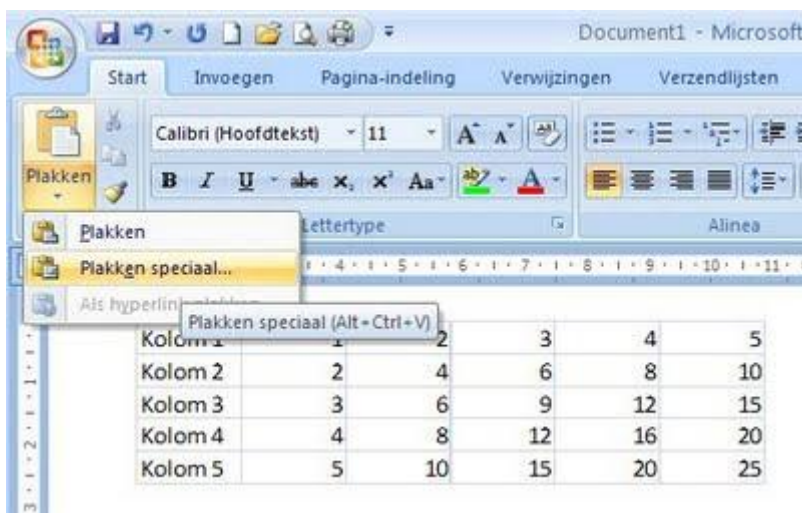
Document1 - Microsoft

Start Invoegen Pagina-indeling Verwijzingen Verzendlijsten

Plakken

Calibri (Hoofdtekst) 11

Lettertype

Alinea

Plakken

Plakken speciaal...

Als hyperlink plakken

Plakken speciaal (Alt+Ctrl+V)

| Kolom 1 | 1 | 2 | 3 | 4 | 5 |
|---|---|---|---|---|---|
| Kolom 2 | 2 | 4 | 6 | 8 | 10 |
| Kolom 3 | 3 | 6 | 9 | 12 | 15 |
| Kolom 4 | 4 | 8 | 12 | 16 | 20 |
| Kolom 5 | 5 | 10 | 15 | 20 | 25 |